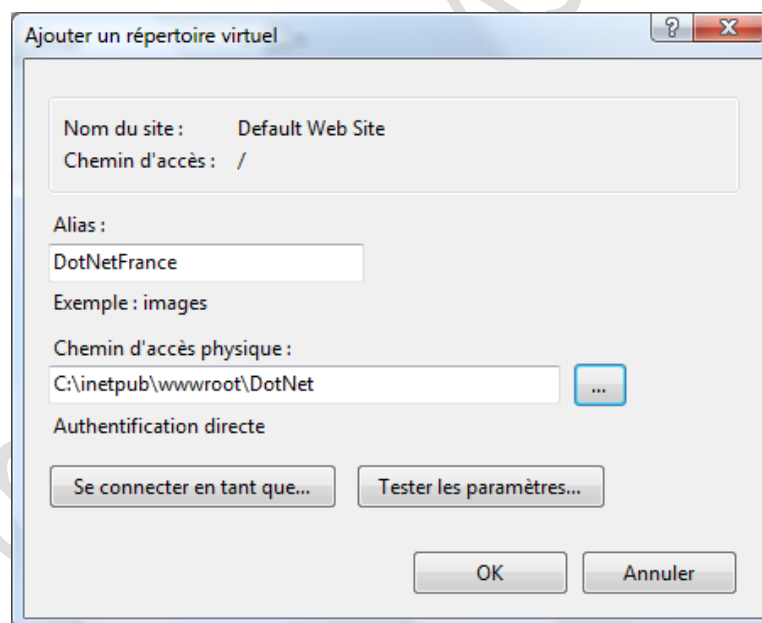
Ajouter un répertoire virtuel

?
X

Nom du site : Default Web Site
Chemin d'accès : /

Alias :
DotNetFrance
Exemple : images

Chemin d'accès physique :
C:\inetpub\wwwroot\DotNet
...

Authentification directe

Se connecter en tant que...
Tester les paramètres...

OK
Annuler